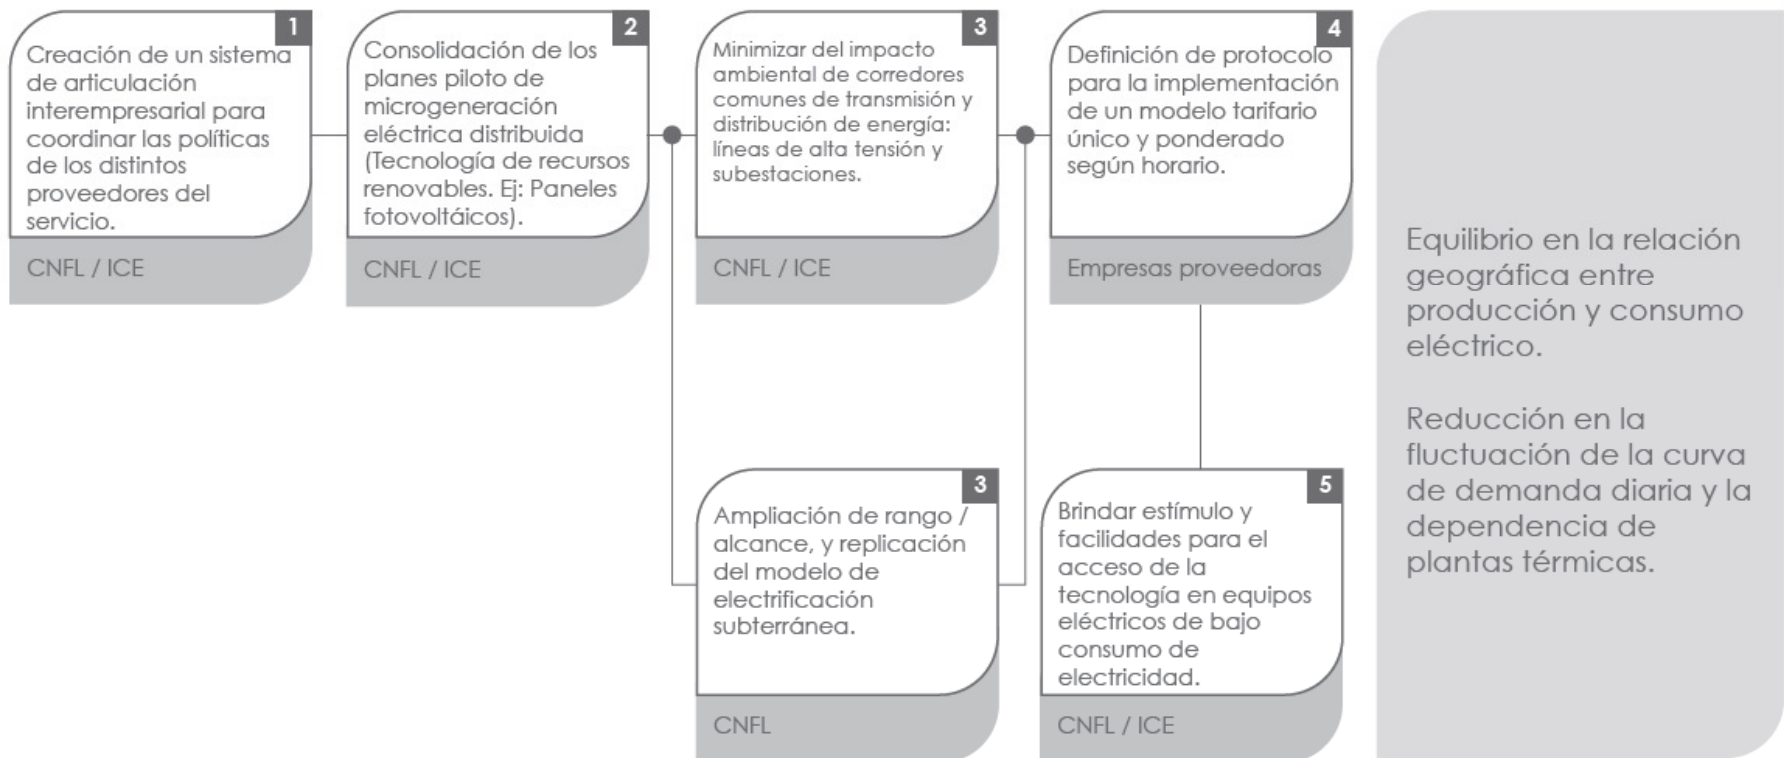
1
Creación de un sistema de articulación interempresarial para coordinar las políticas de los distintos proveedores del servicio.
CNFL / ICE

2
Consolidación de los planes piloto de microgeneración eléctrica distribuida (Tecnología de recursos renovables. Ej: Paneles fotovoltáicos).
CNFL / ICE

3
Minimizar del impacto ambiental de corredores comunes de transmisión y distribución de energía: líneas de alta tensión y subestaciones.
CNFL / ICE

4
Definición de protocolo para la implementación de un modelo tarifario único y ponderado según horario.
Empresas proveedoras

3
Ampliación de rango / alcance, y replicación del modelo de electrificación subterránea.
CNFL

5
Brindar estímulo y facilidades para el acceso de la tecnología en equipos eléctricos de bajo consumo de electricidad.
CNFL / ICE

Equilibrio en la relación geográfica entre producción y consumo eléctrico.

Reducción en la fluctuación de la curva de demanda diaria y la dependencia de plantas térmicas.